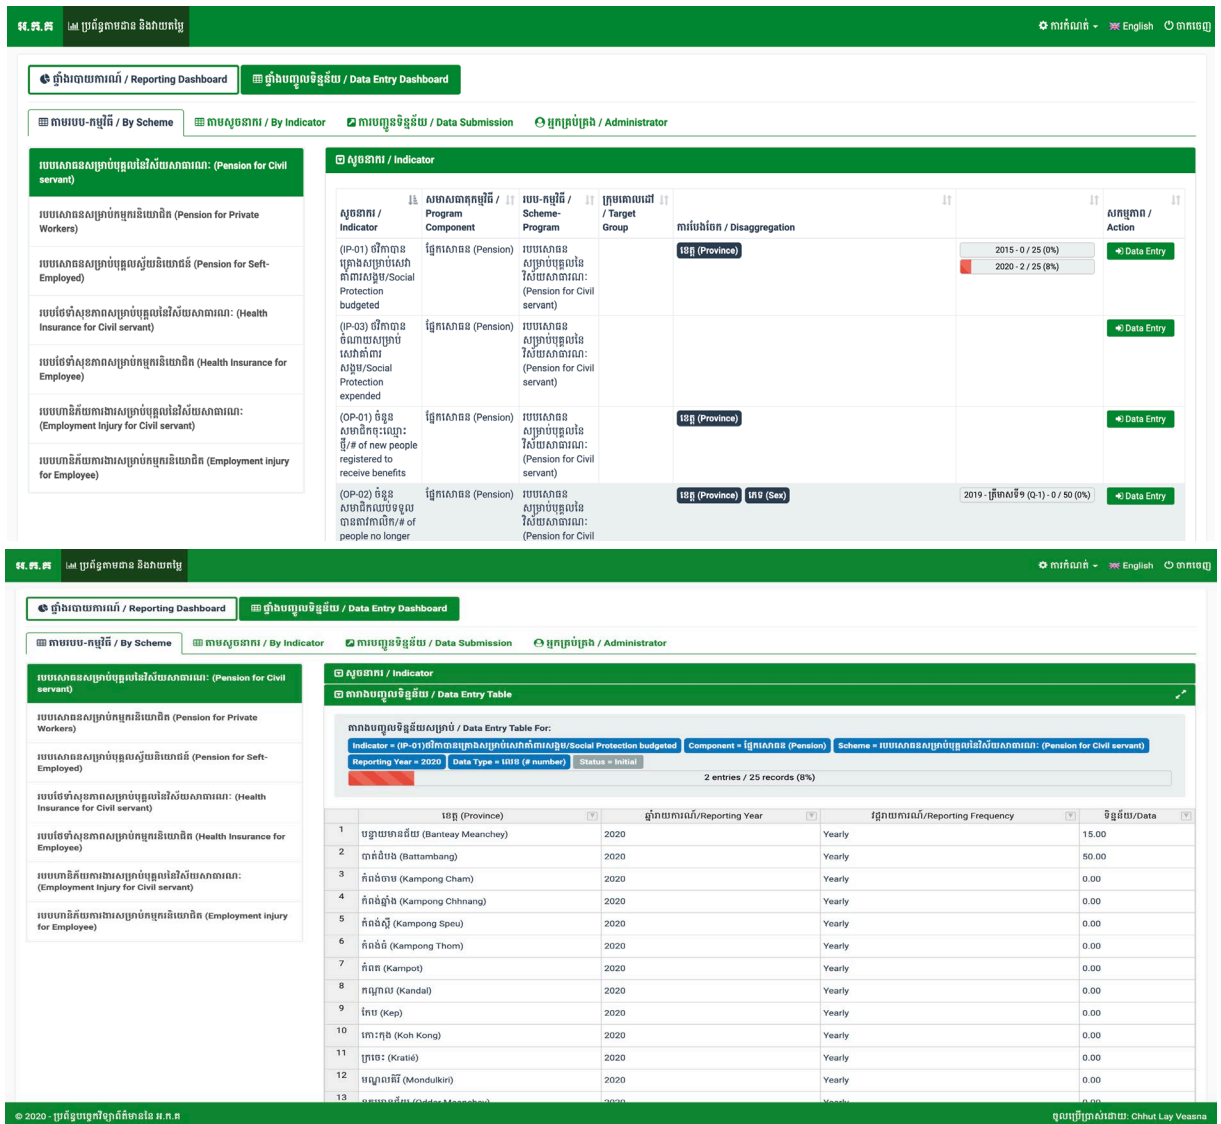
អ.ក.ត ប្រព័ន្ធតាមដាន និងវាយតម្លៃ

ការកំណត់ English ចាកចេញ

ផ្ទាំងរបាយការណ៍ / Reporting Dashboard

ផ្ទាំងបញ្ចូលទិន្នន័យ / Data Entry Dashboard

តាមរបប-កម្មវិធី / By Scheme

តាមសូចនាករ / By Indicator

ការបញ្ជូនទិន្នន័យ / Data Submission

អ្នកគ្រប់គ្រង / Administrator

របបសោធននិវត្តន៍សម្រាប់បុគ្គលនៃវិស័យសាធារណៈ (Pension for Civil servant)

របបសោធនសម្រាប់កម្មករនិយោជិត (Pension for Private Workers)

របបសោធនសម្រាប់បុគ្គលស្វ័យនិយោជន៍ (Pension for Self-Employed)

របបថែទាំសុខភាពសម្រាប់បុគ្គលនៃវិស័យសាធារណៈ (Health Insurance for Civil servant)

របបថែទាំសុខភាពសម្រាប់កម្មករនិយោជិត (Health Insurance for Employee)

របបហានិភ័យការងារសម្រាប់បុគ្គលនៃវិស័យសាធារណៈ (Employment Injury for Civil servant)

របបហានិភ័យការងារសម្រាប់កម្មករនិយោជិត (Employment injury for Employee)

សូចនាករ / Indicator

| សូចនាករ / Indicator | សមាសធាតុកម្មវិធី / Program Component | របប-កម្មវិធី / Scheme-Program | ក្រុមគោលដៅ / Target Group | ការបែងចែក / Disaggregation | | សកម្មភាព / Action |
|---|---|---|---|---|---|---|
| (IP-01) ថវិកាបានគ្រោងសម្រាប់សោធនិវត្តន៍ការសង្គម/Social Protection budgeted | ផ្នែកសោធន (Pension) | របបសោធនសម្រាប់បុគ្គលនៃវិស័យសាធារណៈ (Pension for Civil servant) | | ខេត្ត (Province) | 2015 - 0 / 25 (0%) 2020 - 2 / 25 (8%) | Data Entry |
| (IP-03) ថវិកាបានចំណាយសម្រាប់សោធនិវត្តន៍ការសង្គម/Social Protection expended | ផ្នែកសោធន (Pension) | របបសោធនសម្រាប់បុគ្គលនៃវិស័យសាធារណៈ (Pension for Civil servant) | | | | Data Entry |
| (OP-01) ចំនួនសមាជិកចុះឈ្មោះថ្មី/# of new people registered to receive benefits | ផ្នែកសោធន (Pension) | របបសោធនសម្រាប់បុគ្គលនៃវិស័យសាធារណៈ (Pension for Civil servant) | | ខេត្ត (Province) | | Data Entry |
| (OP-02) ចំនួនសមាជិកឈប់ទទួលបានការការពារ/# of people no longer | ផ្នែកសោធន (Pension) | របបសោធនសម្រាប់បុគ្គលនៃវិស័យសាធារណៈ (Pension for Civil | | ខេត្ត (Province) ភេទ (Sex) | 2019 - ត្រីមាសទី១ (Q-1) - 0 / 50 (0%) | Data Entry |

អ.ក.ត ប្រព័ន្ធតាមដាន និងវាយតម្លៃ

ការកំណត់ English ចាកចេញ

ផ្ទាំងរបាយការណ៍ / Reporting Dashboard

ផ្ទាំងបញ្ចូលទិន្នន័យ / Data Entry Dashboard

តាមរបប-កម្មវិធី / By Scheme

តាមសូចនាករ / By Indicator

ការបញ្ជូនទិន្នន័យ / Data Submission

អ្នកគ្រប់គ្រង / Administrator

របបសោធននិវត្តន៍សម្រាប់បុគ្គលនៃវិស័យសាធារណៈ (Pension for Civil servant)

របបសោធនសម្រាប់កម្មករនិយោជិត (Pension for Private Workers)

របបសោធនសម្រាប់បុគ្គលស្វ័យនិយោជន៍ (Pension for Self-Employed)

របបថែទាំសុខភាពសម្រាប់បុគ្គលនៃវិស័យសាធារណៈ (Health Insurance for Civil servant)

របបថែទាំសុខភាពសម្រាប់កម្មករនិយោជិត (Health Insurance for Employee)

របបហានិភ័យការងារសម្រាប់បុគ្គលនៃវិស័យសាធារណៈ (Employment Injury for Civil servant)

របបហានិភ័យការងារសម្រាប់កម្មករនិយោជិត (Employment injury for Employee)

សូចនាករ / Indicator

តារាងបញ្ចូលទិន្នន័យ / Data Entry Table

តារាងបញ្ចូលទិន្នន័យសម្រាប់ / Data Entry Table For:

Indicator = (IP-01)ថវិកាបានគ្រោងសម្រាប់សោធនិវត្តន៍ការសង្គម/Social Protection budgeted Component = ផ្នែកសោធន (Pension) Scheme = របបសោធននិវត្តន៍សម្រាប់បុគ្គលនៃវិស័យសាធារណៈ (Pension for Civil servant) Reporting Year = 2020 Data Type = ចំនួន (# number) Status = Initial

2 entries / 25 records (8%)

| | ខេត្ត (Province) | ឆ្នាំរបាយការណ៍/Reporting Year | វដ្តរបាយការណ៍/Reporting Frequency | ទិន្នន័យ/Data |
|---|---|---|---|---|
| 1 | បន្ទាយមានជ័យ (Banteay Meanchey) | 2020 | Yearly | 15.00 |
| 2 | បាត់ដំបង (Battambang) | 2020 | Yearly | 50.00 |
| 3 | កំពង់ចាម (Kampong Cham) | 2020 | Yearly | 0.00 |
| 4 | កំពង់ឆ្នាំង (Kampong Chhnang) | 2020 | Yearly | 0.00 |
| 5 | កំពង់ស្ពឺ (Kampong Speu) | 2020 | Yearly | 0.00 |
| 6 | កំពង់ធំ (Kampong Thom) | 2020 | Yearly | 0.00 |
| 7 | កំពត (Kampot) | 2020 | Yearly | 0.00 |
| 8 | កណ្ដាល (Kandal) | 2020 | Yearly | 0.00 |
| 9 | កែប (Kep) | 2020 | Yearly | 0.00 |
| 10 | កោះកុង (Koh Kong) | 2020 | Yearly | 0.00 |
| 11 | ក្រចេះ (Kratié) | 2020 | Yearly | 0.00 |
| 12 | មណ្ឌលគិរី (Mondulkiri) | 2020 | Yearly | 0.00 |
| 13 | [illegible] | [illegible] | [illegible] | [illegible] |

© 2020 - ប្រព័ន្ធបច្ចេកវិទ្យាព័ត៌មាននៃ អ.ក.ត

ចូលប្រើប្រាស់ដោយ: Chhut Lay Veasna